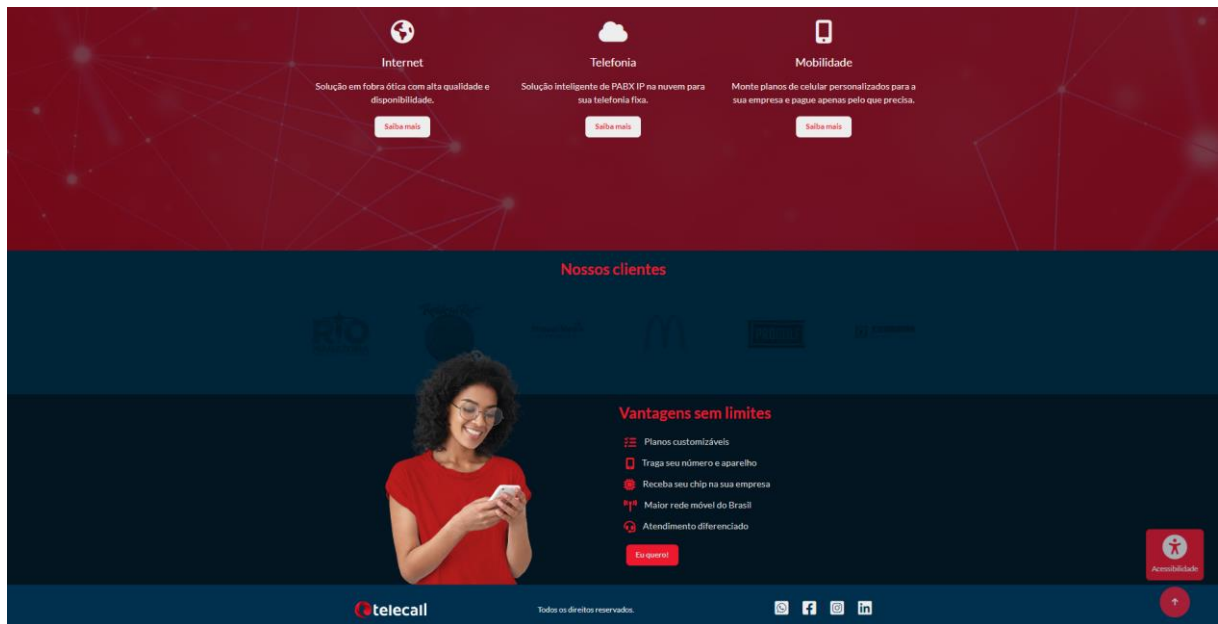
Internet

Solução em fobra ótica com alta qualidade e disponibilidade.

Saiba mais

Telefonia

Solução inteligente de PABX IP na nuvem para sua telefonia fixa.

Saiba mais

Mobilidade

Monte planos de celular personalizados para a sua empresa e pague apenas pelo que precisa.

Saiba mais

Nossos clientes

Vantagens sem limites

Planos customizáveis

Traga seu número e aparelho

Receba seu chip na sua empresa

Maior rede móvel do Brasil

Atendimento diferenciado

Eu quero!

Acessibilidade

telecall

Todos os direitos reservados.